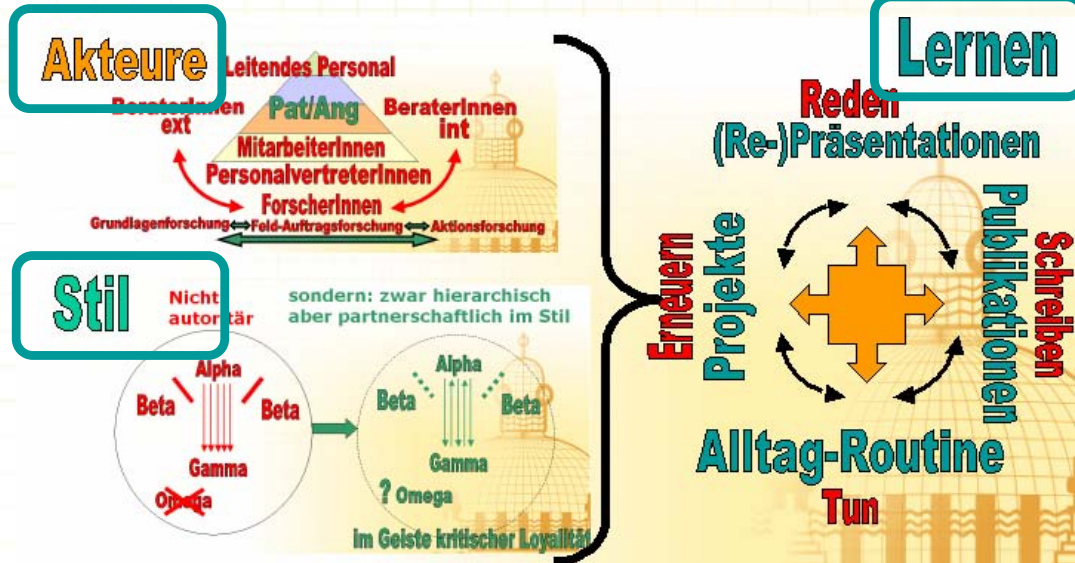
Akteure

Leitendes Personal

BeraterInnen ext

Pat/Ang

BeraterInnen int

MitarbeiterInnen

PersonalvertreterInnen

ForscherInnen

Grundlagenforschung Feld-Auftragsforschung Aktionsforschung

Stil

Nicht autoritär

sondern: zwar hierarchisch aber partnerschaftlich im Stil

Alpha

Beta

Beta

Gamma

Omega

Alpha

Beta

Beta

Gamma

? Omega

im Geiste kritischer Loyalität

Lernen

Reden

(Re-)Präsentationen

Erneuern

Projekte

Publikationen

Schreiben

Alltag-Routine

Tun